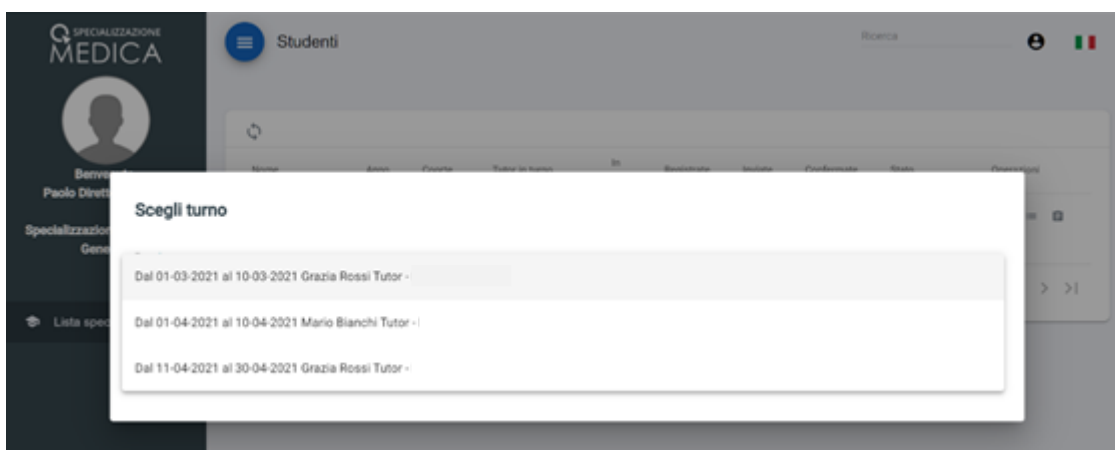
SPECIALIZZAZIONE
MEDICA

Benve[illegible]
Paolo Dirett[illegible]

Specializzazion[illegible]
Gene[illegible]

Lista spec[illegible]

Studenti

Ricerca

Nome | Anno | Coorte | Tutor in turno | In | Registrate | Inviate | Confermate | Stato | Operazioni

Scegli turno

Dal 01-03-2021 al 10-03-2021 Grazia Rossi Tutor -

Dal 01-04-2021 al 10-04-2021 Mario Bianchi Tutor -

Dal 11-04-2021 al 30-04-2021 Grazia Rossi Tutor -

> >|